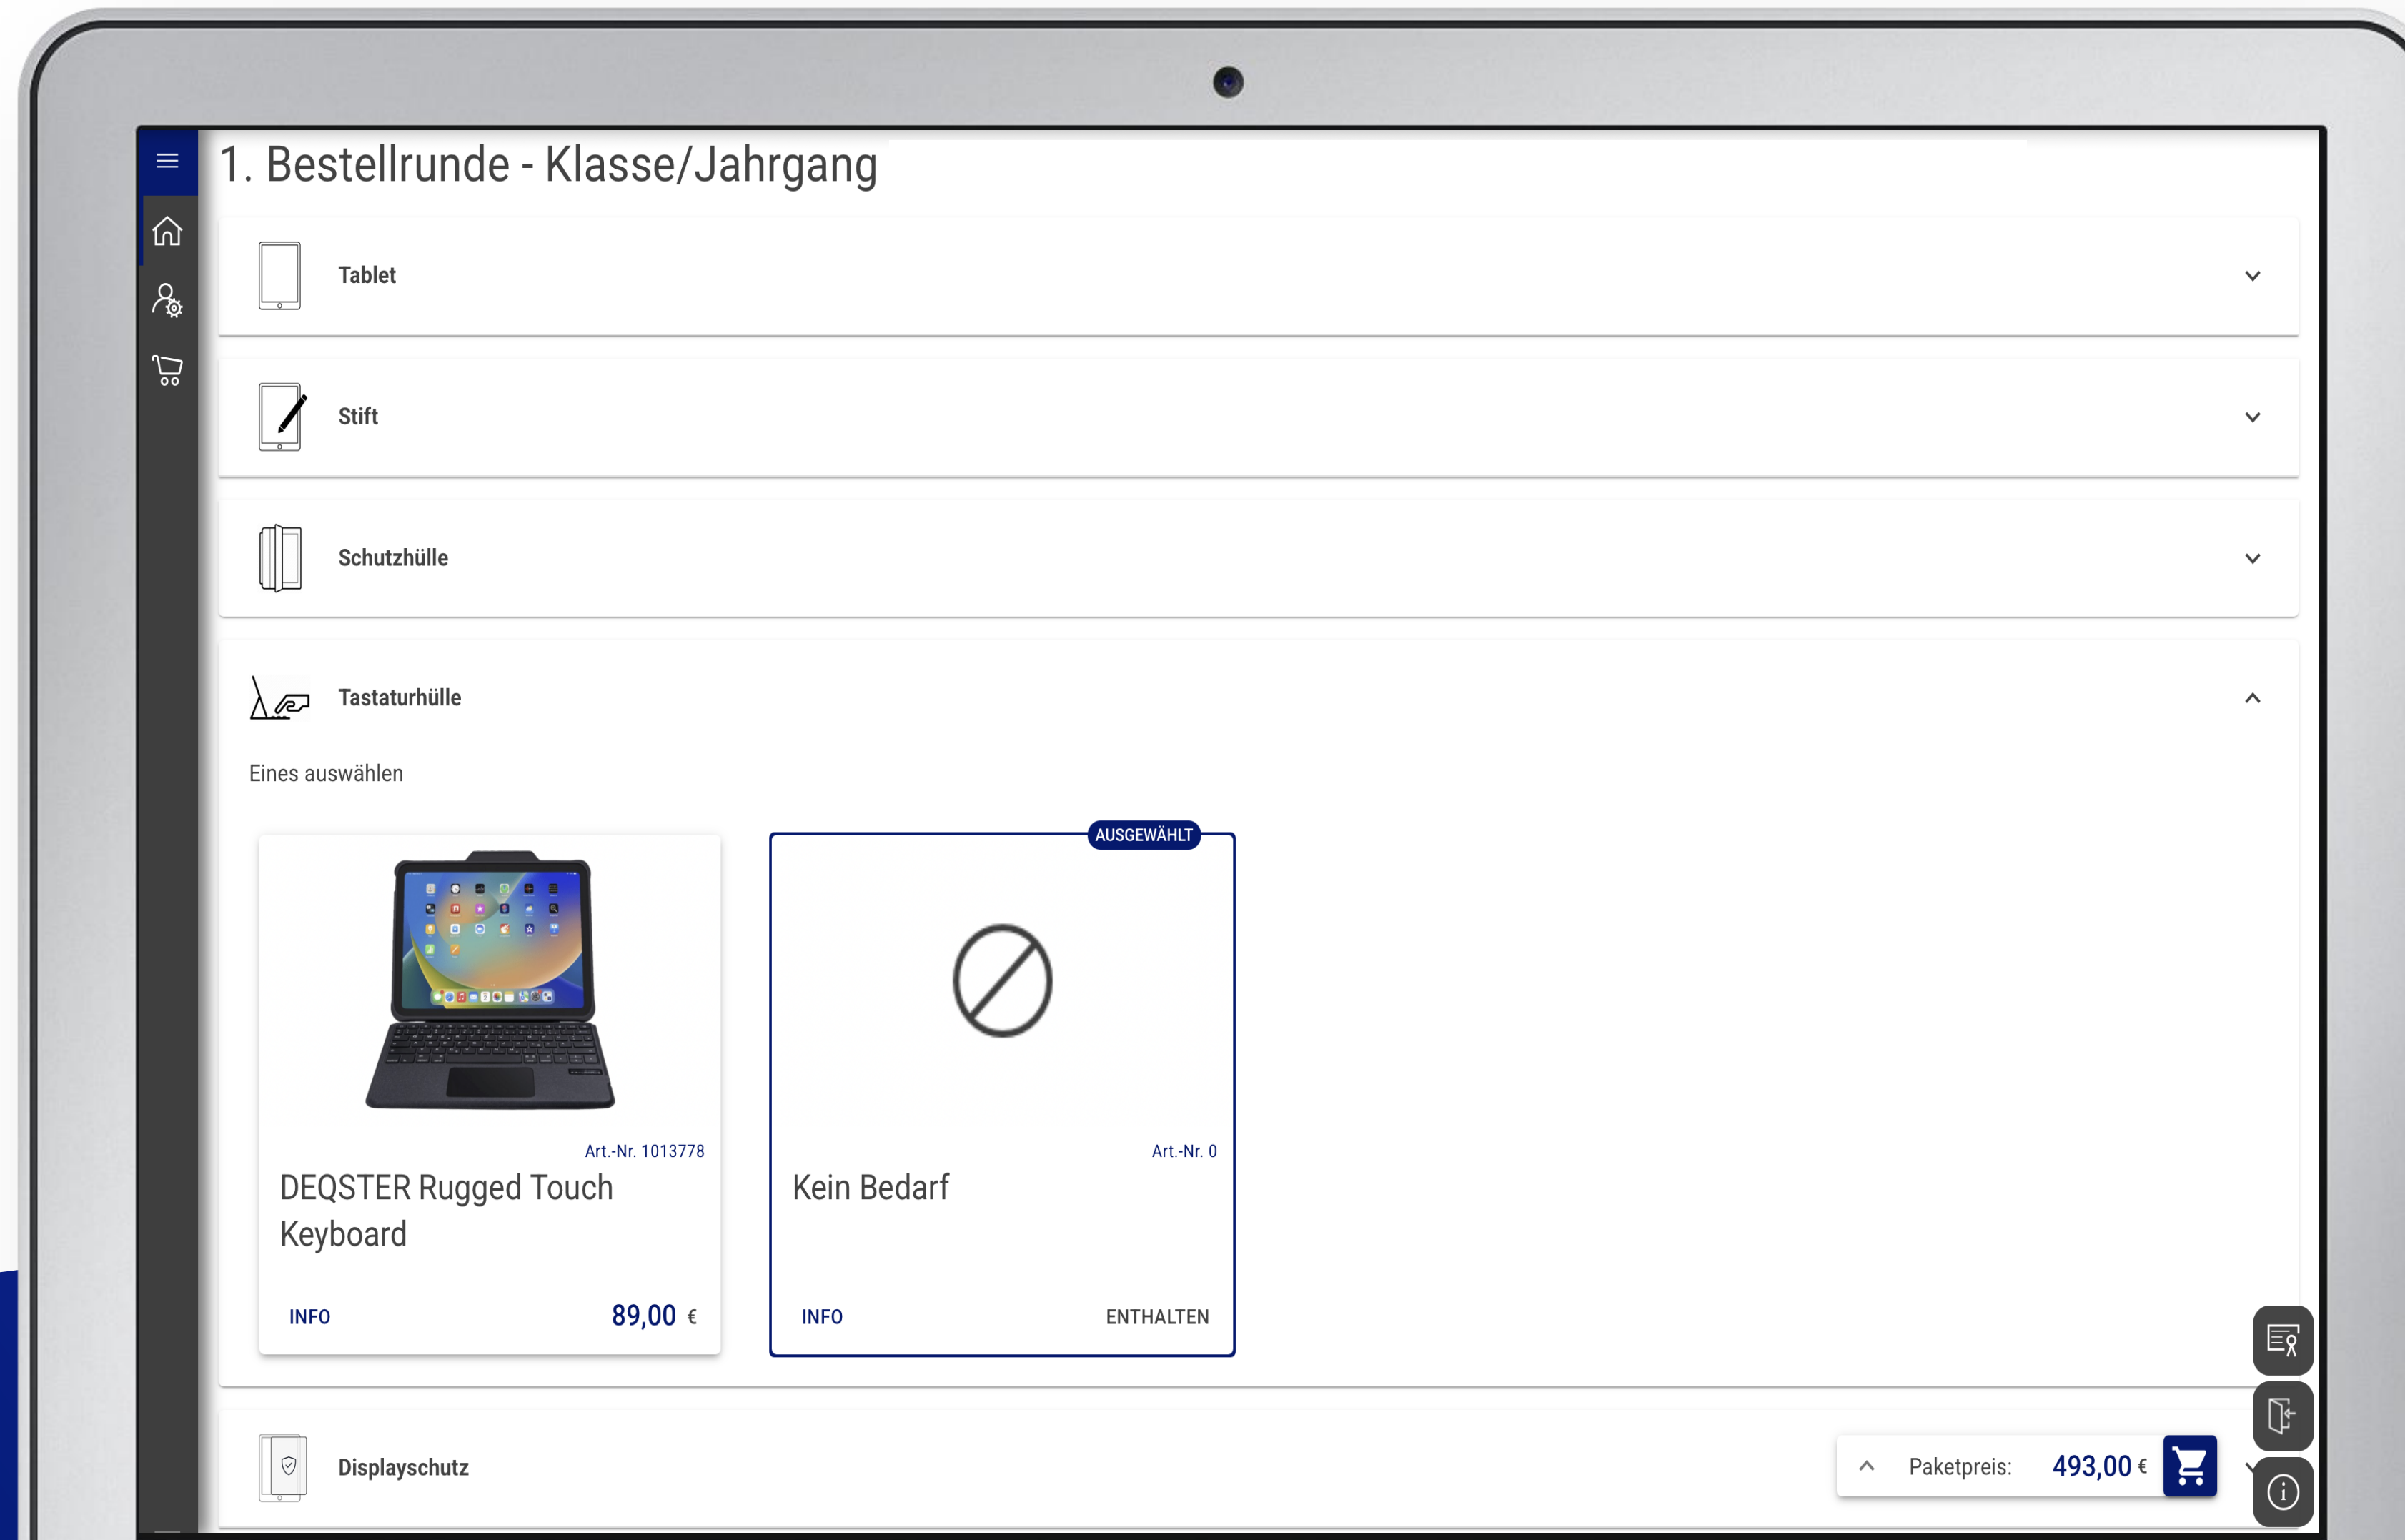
1. Bestellrunde - Klasse/Jahrgang

Tablet

Stift

Schutzhülle

Tastaturhülle

Eines auswählen

Art.-Nr. 1013778
DEQSTER Rugged Touch Keyboard
INFO 89,00 €

AUSGEWÄHLT
Art.-Nr. 0
Kein Bedarf
INFO ENTHALTEN

Displayschutz

Paketpreis: 493,00 €